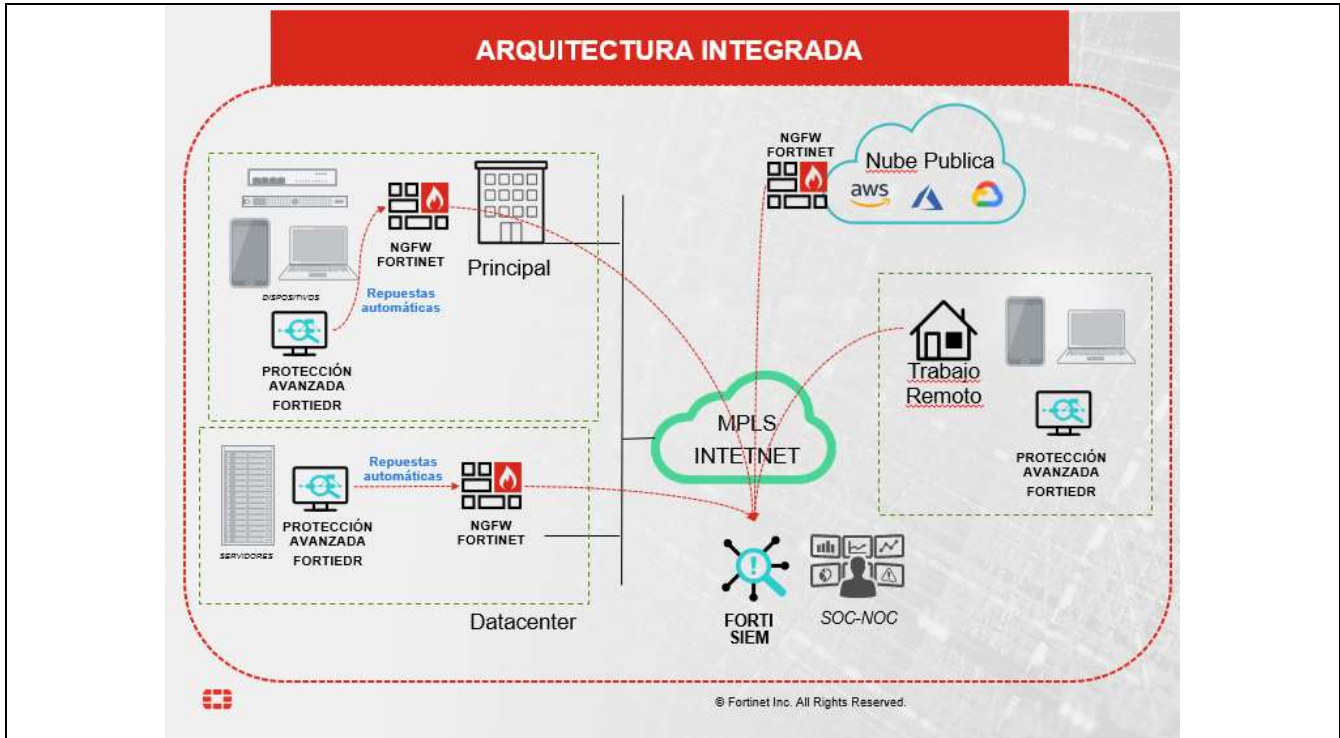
ARQUITECTURA INTEGRADA

NGFW FORTINET

Nube Publica

aws

DISPOSITIVOS

NGFW FORTINET

Principal

Repuestas automáticas

PROTECCIÓN AVANZADA FORTIEDR

Trabajo Remoto

PROTECCIÓN AVANZADA FORTIEDR

MPLS INTETNET

Repuestas automáticas

SERVIDORES

PROTECCIÓN AVANZADA FORTIEDR

NGFW FORTINET

FORTI SIEM

SOC-NOC

Datacenter

© Fortinet Inc. All Rights Reserved.